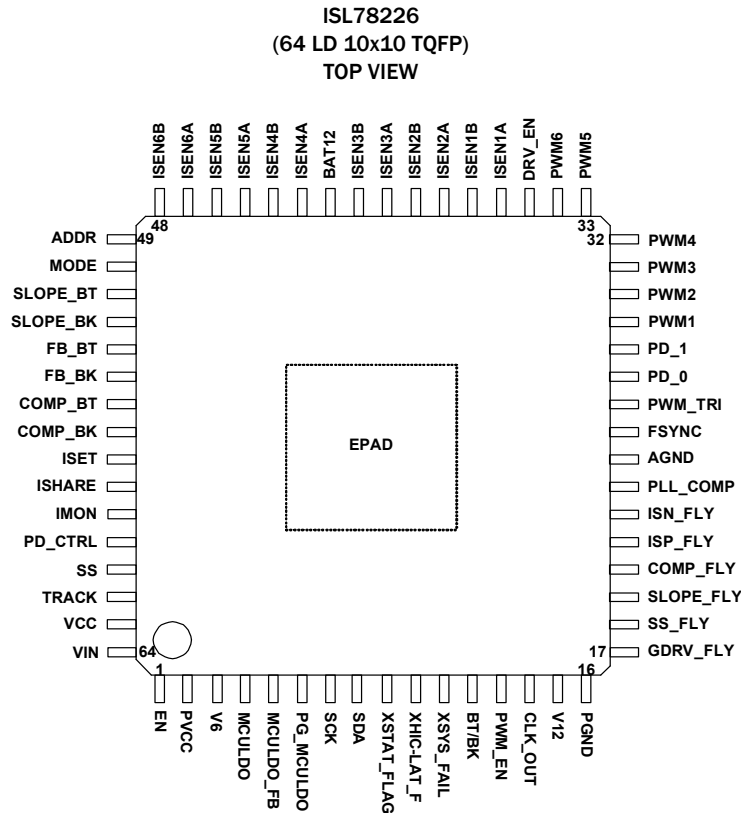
ISL78226
(64 LD 10x10 TQFP)
TOP VIEW

ISEN6B
ISEN6A
ISEN5B
ISEN5A
ISEN4B
ISEN4A
BAT12
ISEN3B
ISEN3A
ISEN2B
ISEN2A
ISEN1B
ISEN1A
DRV_EN
PWM6
PWM5

48
33

ADDR
49
MODE
SLOPE_BT
SLOPE_BK
FB_BT
FB_BK
COMP_BT
COMP_BK
ISET
ISHARE
IMON
PD_CTRL
SS
TRACK
VCC
VIN
64

32
PWM4
PWM3
PWM2
PWM1
PD_1
PD_0
PWM_TRI
FSYNC
AGND
PLL_COMP
ISN_FLY
ISP_FLY
COMP_FLY
SLOPE_FLY
SS_FLY
17
GDRV_FLY

EPAD

1
16

EN
PVCC
V6
MCULDO
MCULDO_FB
PG_MCULDO
SCK
SDA
XSTAT_FLAG
XHIC-LAT_F
XSYS_FAIL
BT/BK
PWM_EN
CLK_OUT
V12
PGND